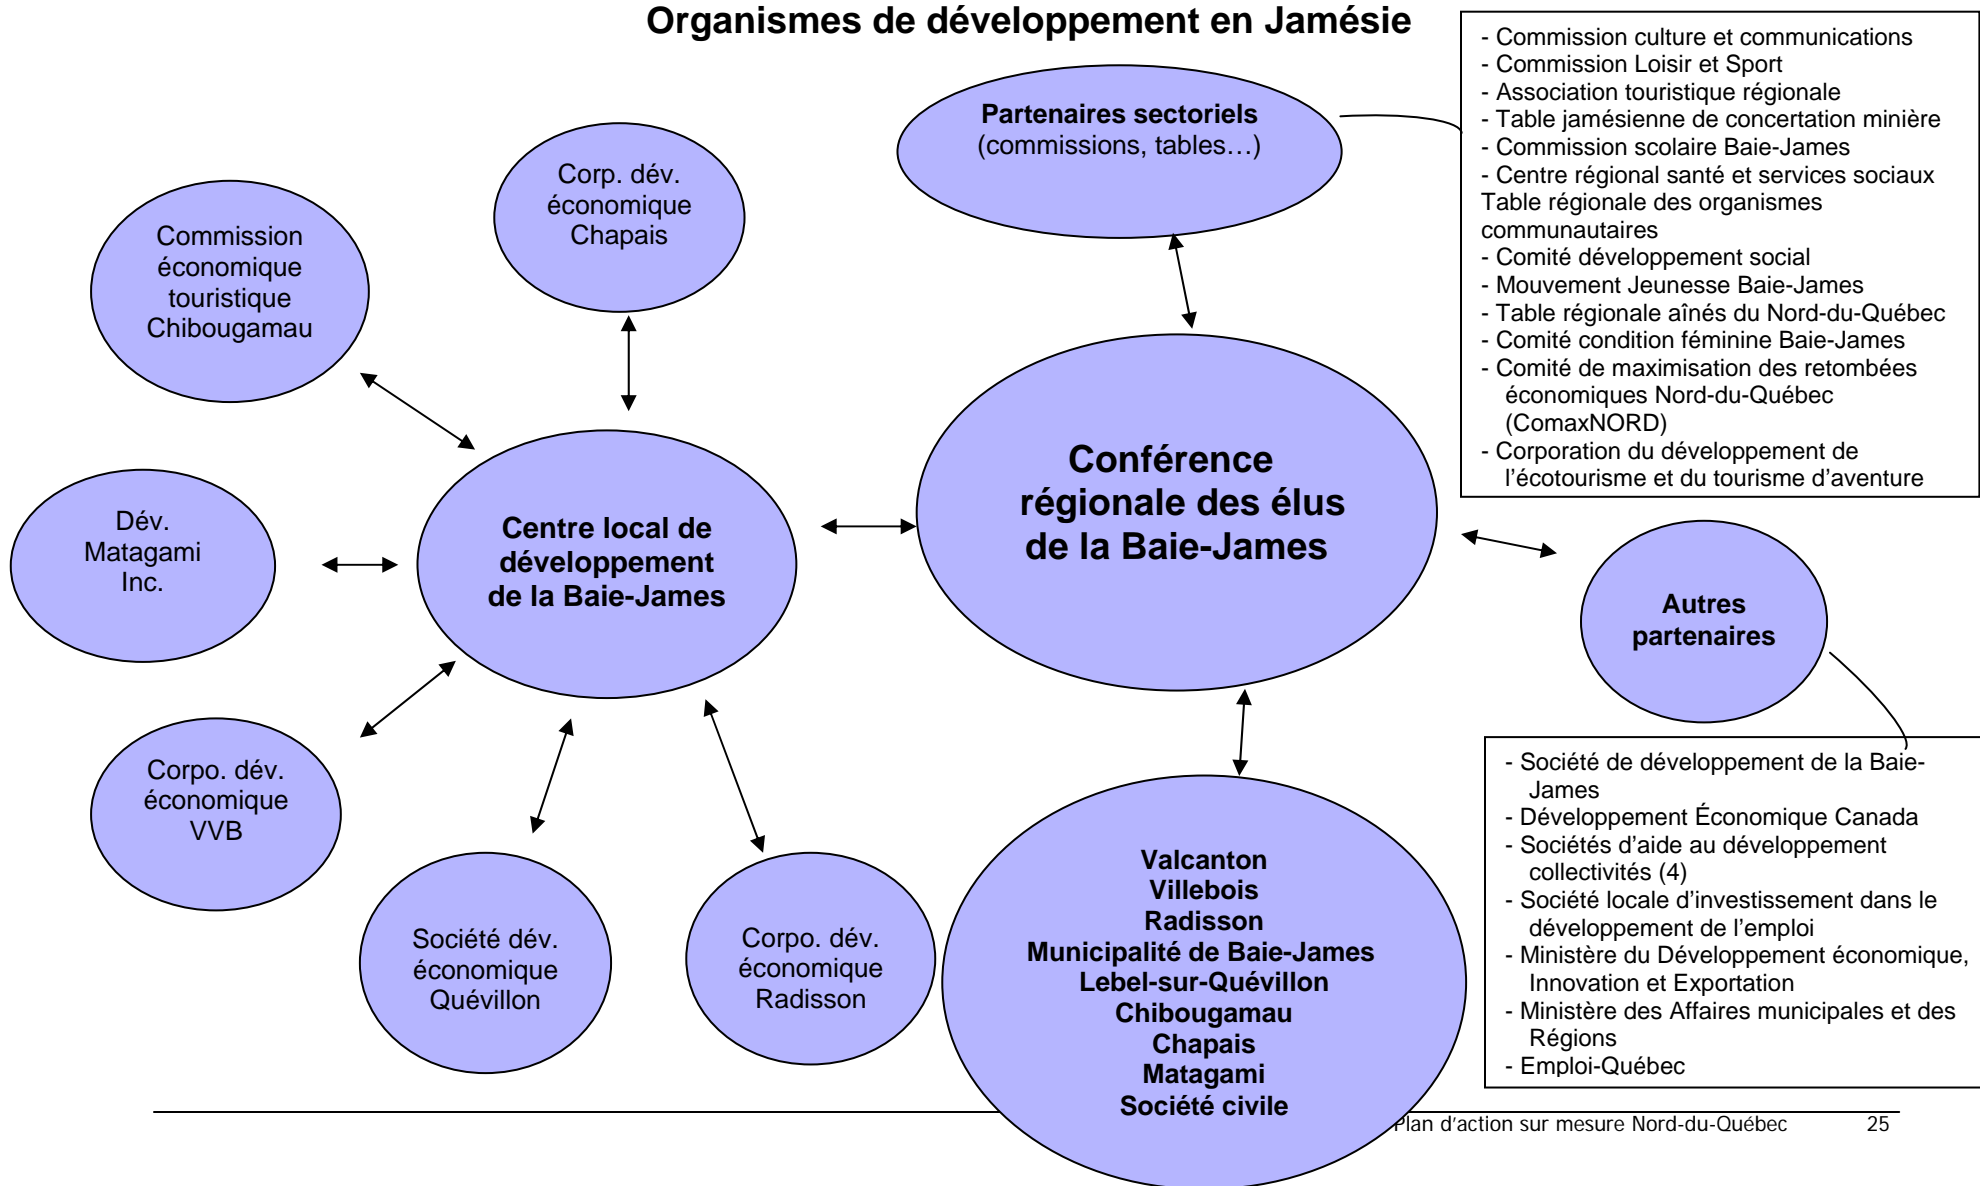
Organismes de développement en Jamésie

- Commission culture et communications
- Commission Loisir et Sport
- Association touristique régionale
- Table jamésienne de concertation minière
- Commission scolaire Baie-James
- Centre régional santé et services sociaux
Table régionale des organismes communautaires
- Comité développement social
- Mouvement Jeunesse Baie-James
- Table régionale aînés du Nord-du-Québec
- Comité condition féminine Baie-James
- Comité de maximisation des retombées économiques Nord-du-Québec (ComaxNORD)
- Corporation du développement de l'écotourisme et du tourisme d'aventure

Partenaires sectoriels
(commissions, tables…)

Corp. dév. économique Chapais

Commission économique touristique Chibougamau

Dév. Matagami Inc.

Centre local de développement de la Baie-James

Conférence régionale des élus de la Baie-James

Autres partenaires

Corpo. dév. économique VVB

Société dév. économique Quévillon

Corpo. dév. économique Radisson

Valcanton
Villebois
Radisson
Municipalité de Baie-James
Lebel-sur-Quévillon
Chibougamau
Chapais
Matagami
Société civile

- Société de développement de la Baie-James
- Développement Économique Canada
- Sociétés d'aide au développement collectivités (4)
- Société locale d'investissement dans le développement de l'emploi
- Ministère du Développement économique, Innovation et Exportation
- Ministère des Affaires municipales et des Régions
- Emploi-Québec

Plan d'action sur mesure Nord-du-Québec 25